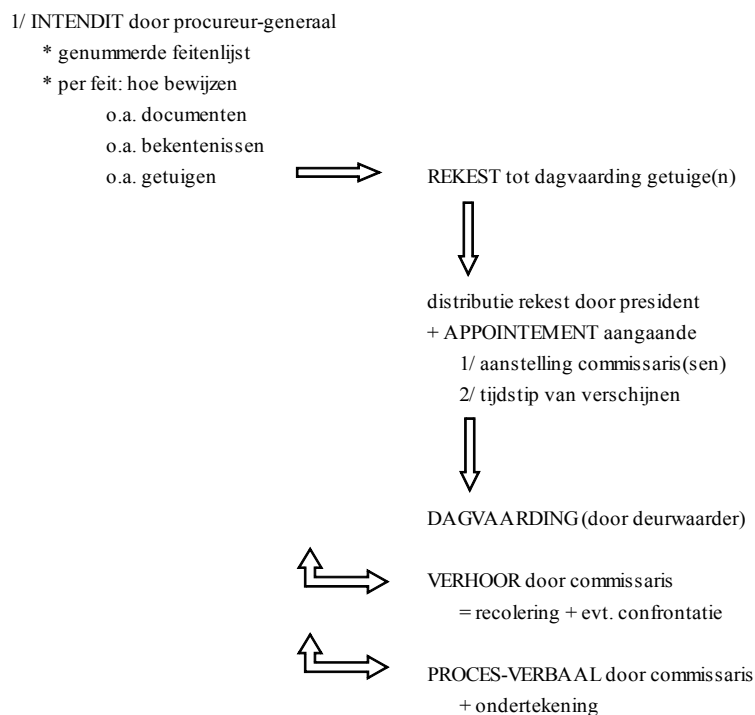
1/ INTENDIT door procureur-generaal

* genummerde feitenlijst

* per feit: hoe bewijzen

o.a. documenten

o.a. bekentenissen

o.a. getuigen

REKEST tot dagvaarding getuige(n)

distributie rekest door president

+ APPOINTEMENT aangaande

1/ aanstelling commissaris(sen)

2/ tijdstip van verschijnen

DAGVAARDING (door deurwaarder)

VERHOOR door commissaris

= recolering + evt. confrontatie

PROCES-VERBAAL door commissaris

+ ondertekening